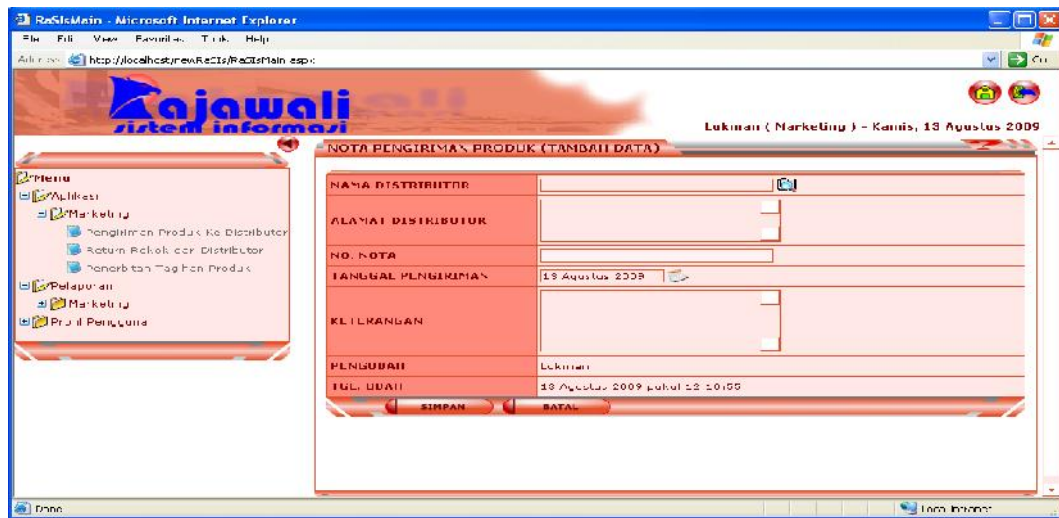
ReSIsMain - Microsoft Internet Explorer

File Edit View Favorites Tools Help

Address http://localhost/newReSIs/ReSIsMain.aspx

Go

Rajawali sistem informasi

Lukman ( Marketing ) - Kamis, 13 Agustus 2009

Menu
Aplikasi
Marketing
Pengiriman Produk Ke Distributor
Return Pelokok dari Distributor
Penerbitan Tagihan Produk
Pelaporan
Marketing
Profil Pengguna

NOTA PENGIRIMAN PRODUK (TAMBAH DATA)

| NAMA DISTRIBUTOR | |
|---|---|
| ALAMAT DISTRIBUTOR | |
| NO. NOTA | |
| TANGGAL PENGIRIMAN | 13 Agustus 2009 |
| KETERANGAN | |
| PENGUBAH | Lukman |
| TGL. UBAH | 13 Agustus 2009 pukul 12:10:55 |

SIMPAN BATAL

Done

Local intranet